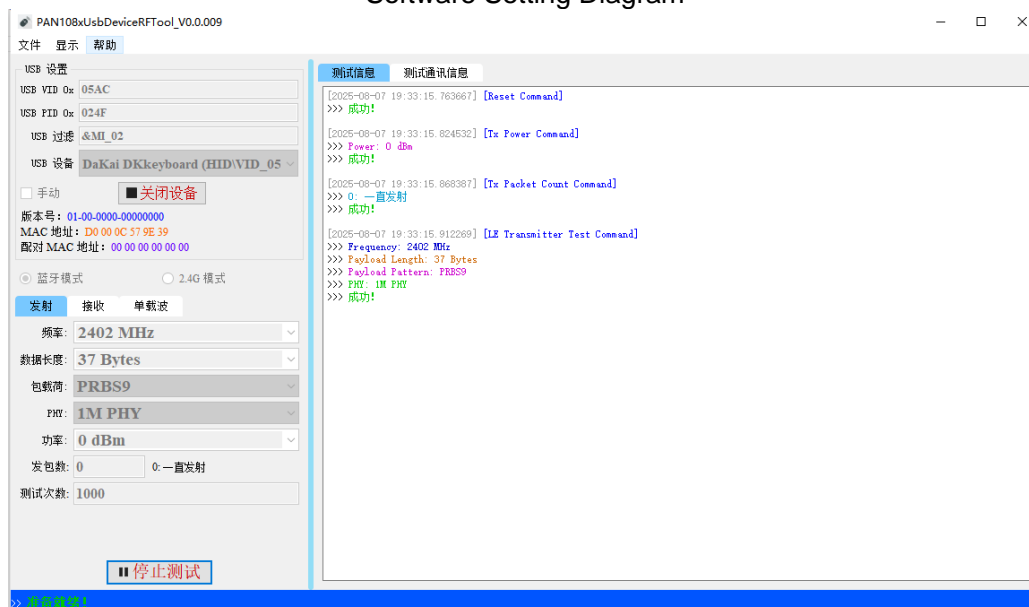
Software Setting Diagram

PAN108xUsbDeviceRFTool_V0.0.009

文件 显示 帮助

USB 设置
USB VID 0x 05AC
USB PID 0x 024F
USB 过滤 &MI_02
USB 设备 DaKai DKkeyboard (HID\VID_05
手动
■关闭设备
版本号：01-00-0000-00000000
MAC 地址：D0 00 0C 57 9E 39
配对 MAC 地址：00 00 00 00 00 00

蓝牙模式
2.4G 模式

发射 接收 单载波

频率：2402 MHz
数据长度：37 Bytes
包载荷：PRBS9
PHY：1M PHY
功率：0 dBm
发包数：0
0:一直发射
测试次数：1000

❚❚停止测试

测试信息 测试通讯信息

[2025-08-07 19:33:15.763667] [Reset Command]
>>> 成功!

[2025-08-07 19:33:15.824532] [Tx Power Command]
>>> Power: 0 dBm
>>> 成功!

[2025-08-07 19:33:15.868387] [Tx Packet Count Command]
>>> 0: 一直发射
>>> 成功!

[2025-08-07 19:33:15.912269] [LE Transmitter Test Command]
>>> Frequency: 2402 MHz
>>> Payload Length: 37 Bytes
>>> Payload Pattern: PRBS9
>>> PHY: 1M PHY
>>> 成功!

>> 准备就绪!